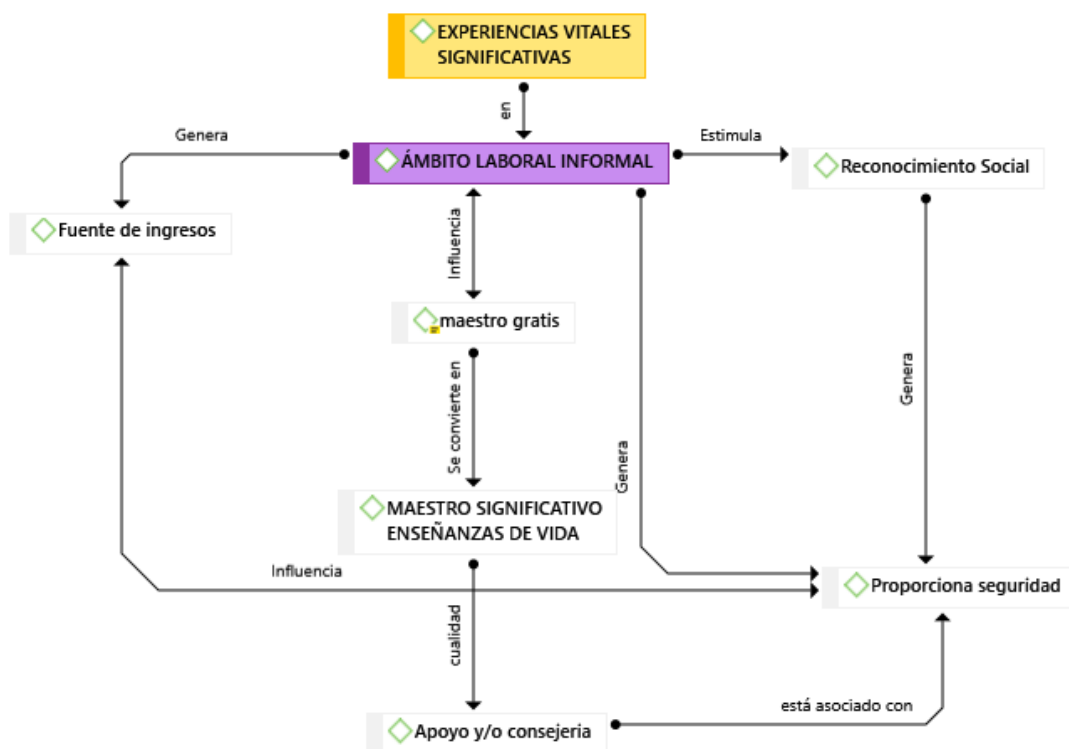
EXPERIENCIAS VITALES SIGNIFICATIVAS

en

Genera

ÁMBITO LABORAL INFORMAL

Estimula

Reconocimiento Social

Fuente de ingresos

Influencia

maestro gratis

Genera

Se convierte en

Genera

MAESTRO SIGNIFICATIVO ENSEÑANZAS DE VIDA

Influencia

Proporciona seguridad

cualidad

está asociado con

Apoyo y/o consejeria